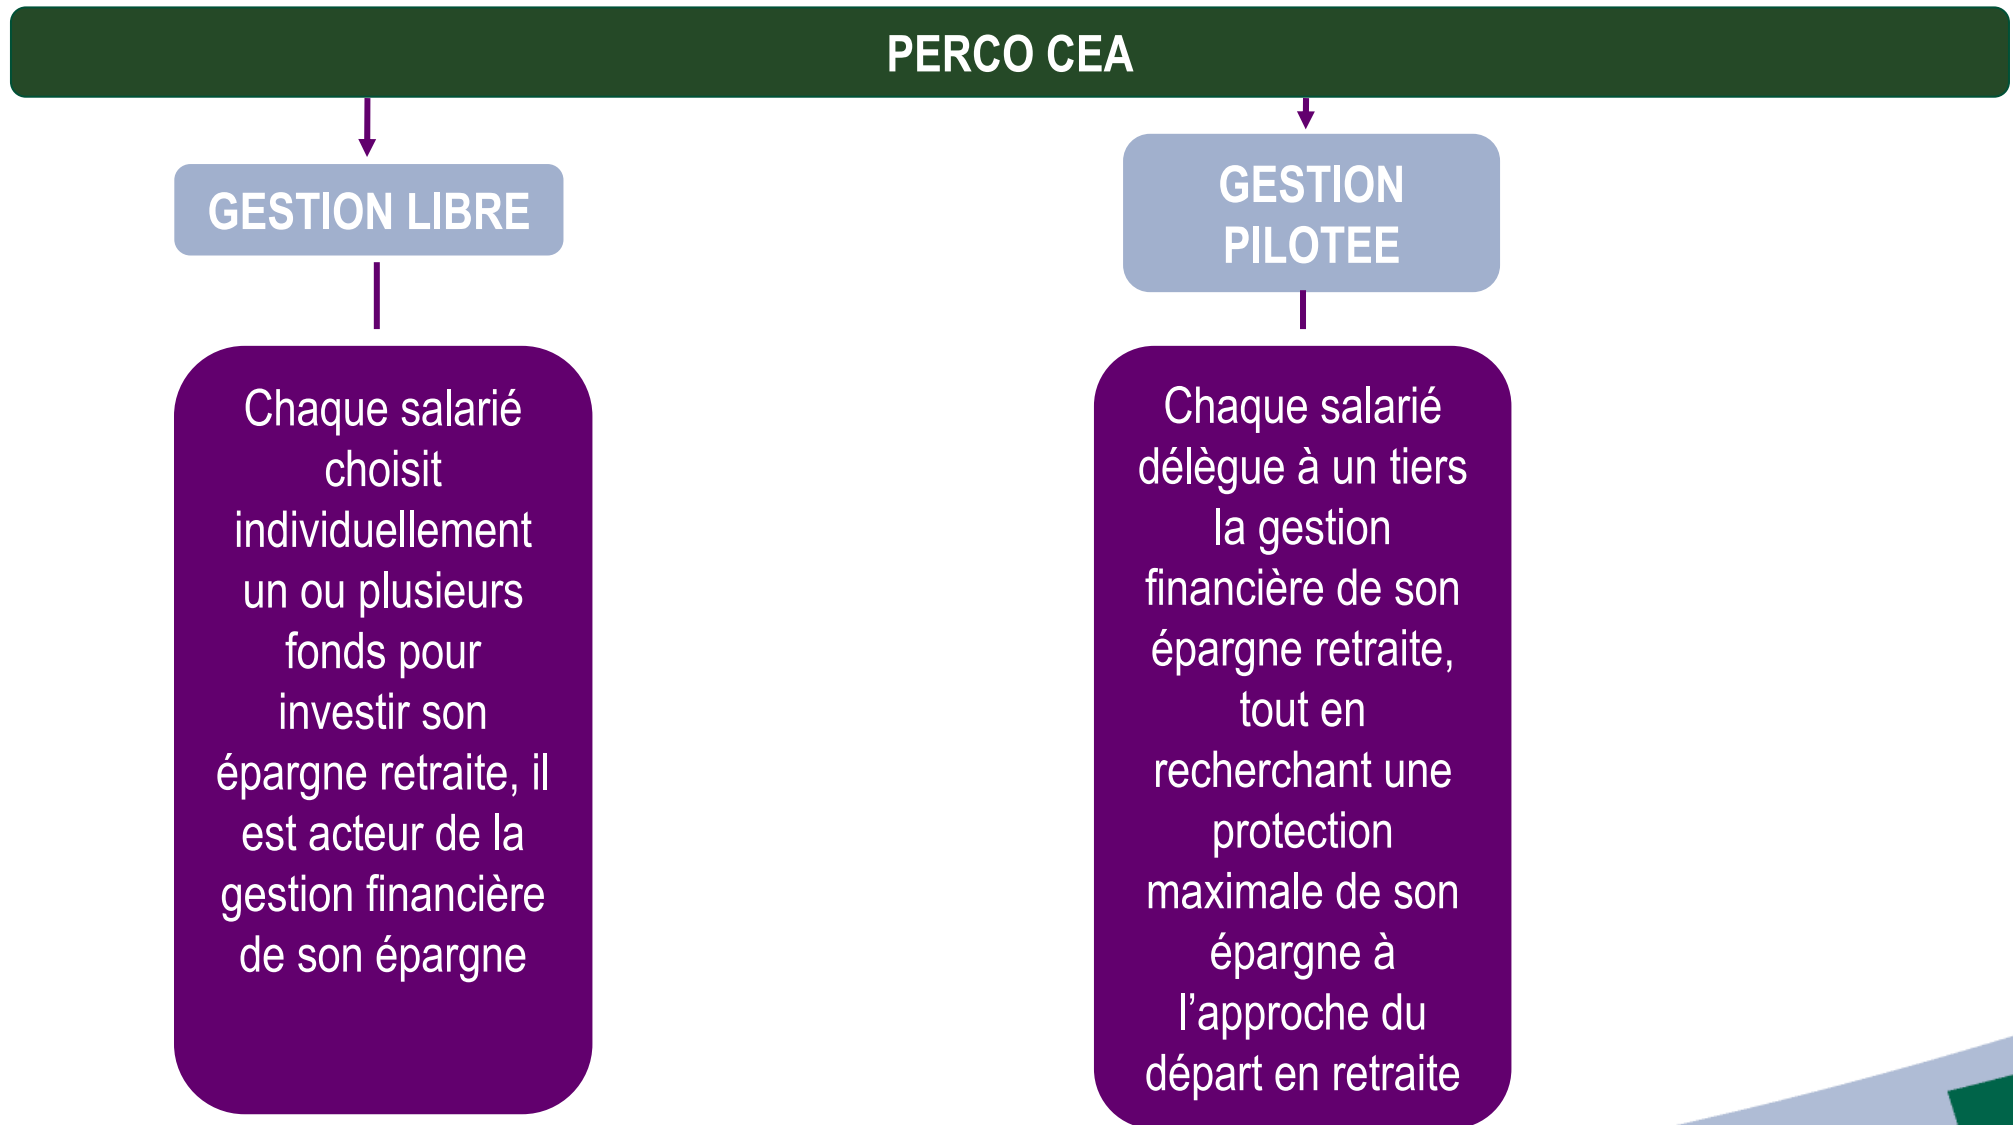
PERCO CEA

GESTION LIBRE

Chaque salarié choisit individuellement un ou plusieurs fonds pour investir son épargne retraite, il est acteur de la gestion financière de son épargne

GESTION PILOTEE

Chaque salarié délègue à un tiers la gestion financière de son épargne retraite, tout en recherchant une protection maximale de son épargne à l'approche du départ en retraite